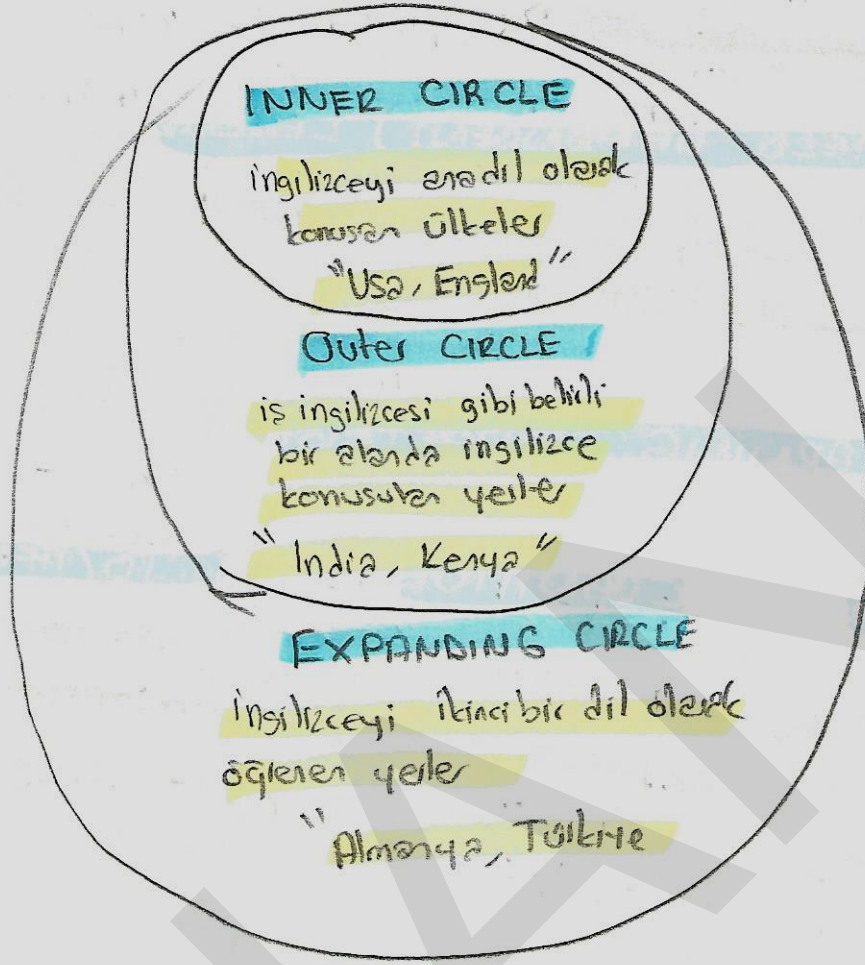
INNER CIRCLE
ingilizceyi anadil olarak konuşan ülkeler
"Usa, England"

Outer CIRCLE
iş ingilizcesi gibi belirli bir alanda ingilizce konuşulan yerler
"India, Kenya"

EXPANDING CIRCLE
ingilizceyi ikinci bir dil olarak öğrenen yerler
"Almanya, Türkiye